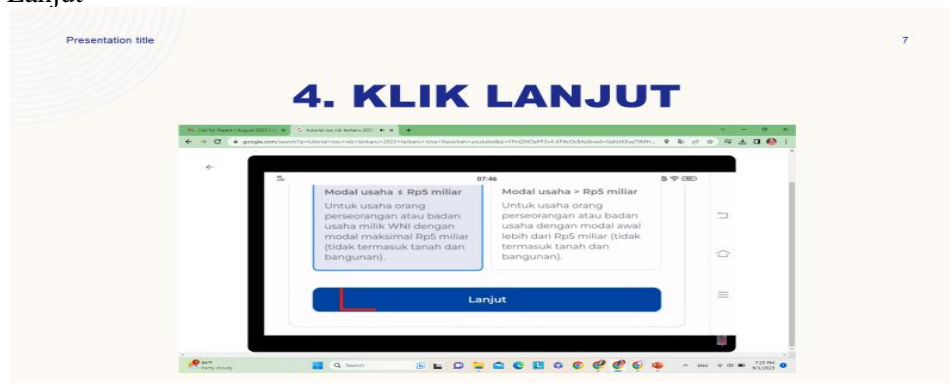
Lanjut

Presentation title

7

4. KLIK LANJUT

07:46

Modal usaha ≤ Rp5 miliar

Untuk usaha orang perseorangan atau badan usaha milik WNI dengan modal maksimal Rp5 miliar (tidak termasuk tanah dan bangunan).

Modal usaha > Rp5 miliar

Untuk usaha orang perseorangan atau badan usaha dengan modal awal lebih dari Rp5 miliar (tidak termasuk tanah dan bangunan).

Lanjut

Search